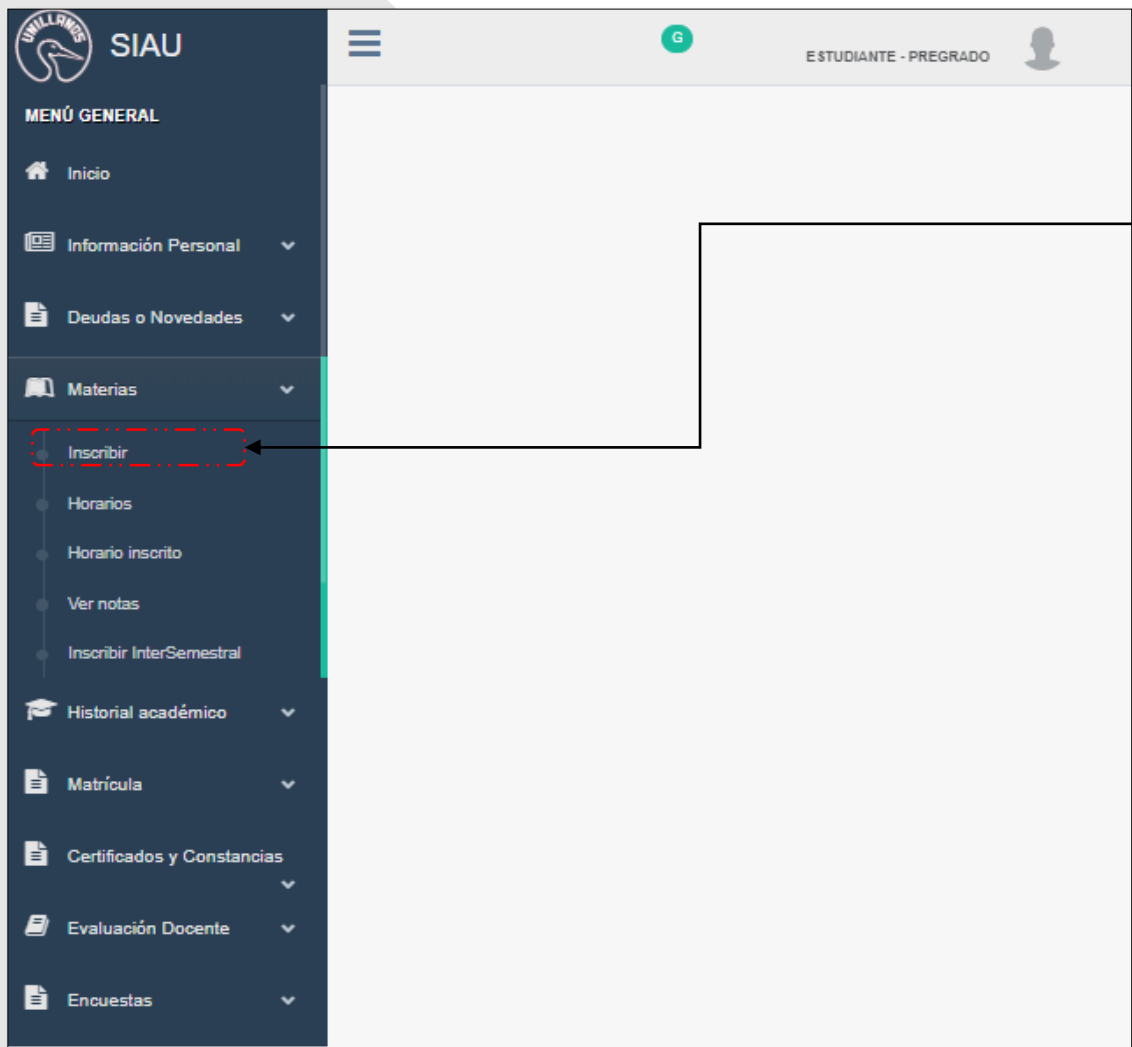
UNILLANOS SIAU

G

ESTUDIANTE - PREGRADO

MENÚ GENERAL

Inicio

Información Personal

Deudas o Novedades

Materias

Inscribir

Horarios

Horario inscrito

Ver notas

Inscribir InterSemestral

Historial académico

Matrícula

Certificados y Constancias

Evaluación Docente

Encuestas